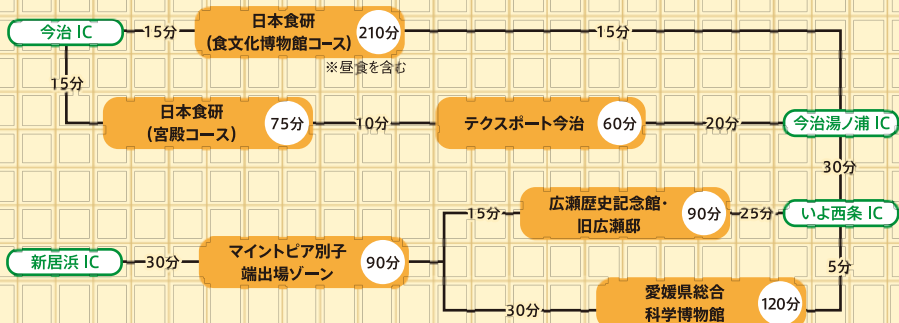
今治 IC
15分
日本食研
(食文化博物館コース)
210分
※昼食を含む
15分
15分
日本食研
(宮殿コース)
75分
10分
テクスポート今治
60分
20分
今治湯ノ浦 IC
30分
広瀬歴史記念館・
旧広瀬邸
90分
15分
25分
いよ西条 IC
新居浜 IC
30分
マイントピア別子
端出場ゾーン
90分
5分
30分
愛媛県総合
科学博物館
120分